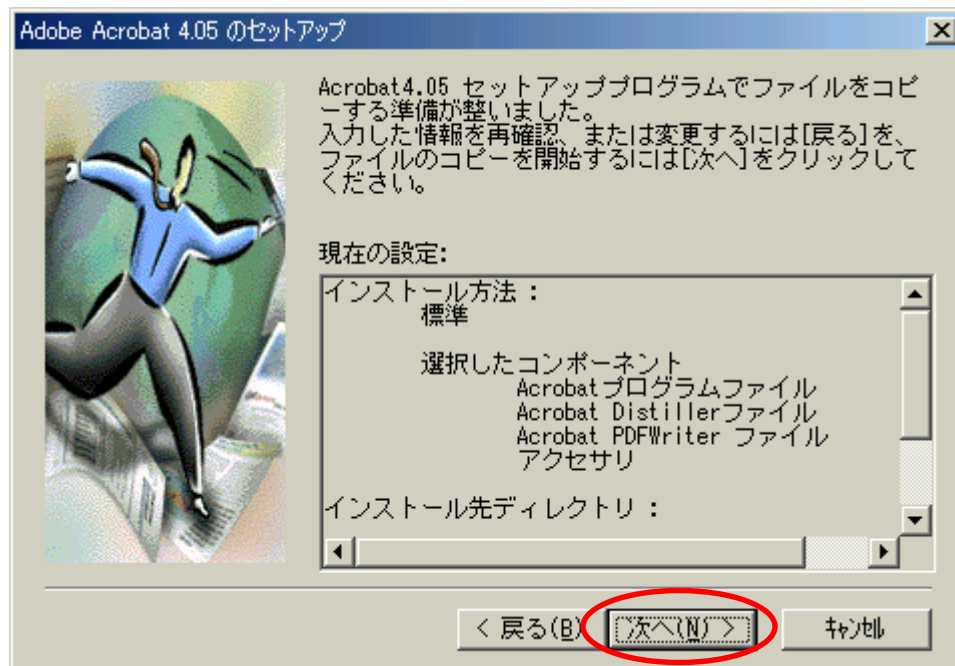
Adobe Acrobat 4.05 のセットアップ

Acrobat4.05 セットアッププログラムでファイルをコピーする準備が整いました。
入力した情報を再確認、または変更するには[戻る]を、ファイルのコピーを開始するには[次へ]をクリックしてください。

現在の設定:

インストール方法 :
標準

選択したコンポーネント
Acrobatプログラムファイル
Acrobat Distillerファイル
Acrobat PDFWriter ファイル
アクセサリ

インストール先ディレクトリ :

< 戻る(B) 次へ(N) > キャンセル